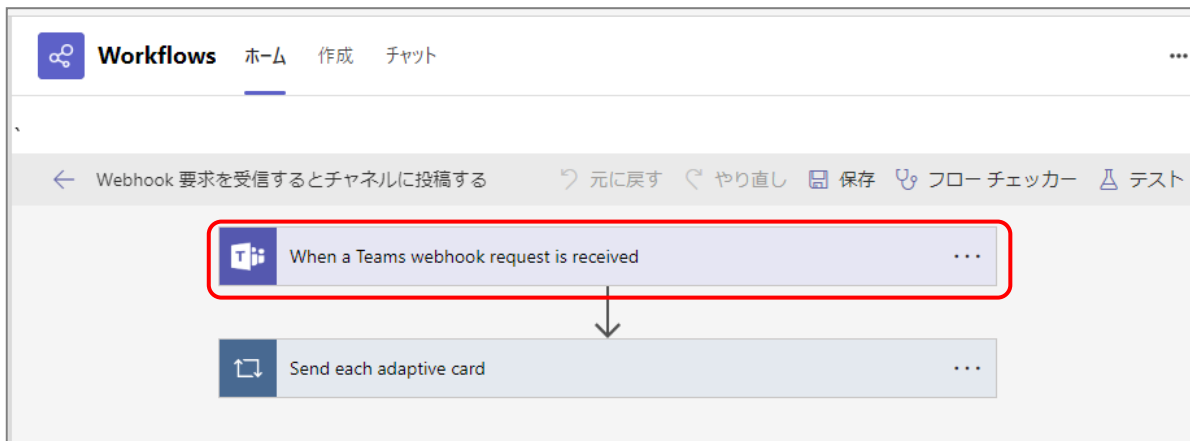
Workflows ホーム 作成 チャット ...

、

Webhook 要求を受信するとチャネルに投稿する 元に戻す やり直し 保存 フロー チェッカー テスト

When a Teams webhook request is received ...

Send each adaptive card ...